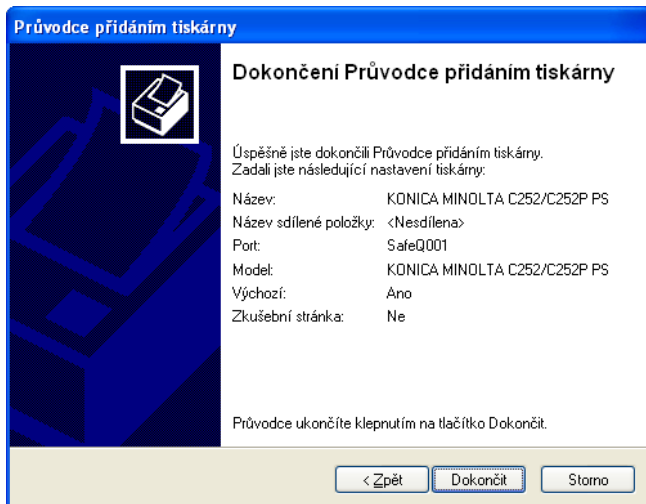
Průvodce přidáním tiskárny

Dokončení Průvodce přidáním tiskárny

Úspěšně jste dokončili Průvodce přidáním tiskárny.
Zadali jste následující nastavení tiskárny:

| | |
|---|---|
| Název: | KONICA MINOLTA C252/C252P PS |
| Název sdílené položky: | <Nesdílena> |
| Port: | SafeQ001 |
| Model: | KONICA MINOLTA C252/C252P PS |
| Výchozí: | Ano |
| Zkušební stránka: | Ne |

Průvodce ukončíte klepnutím na tlačítko Dokončit.

< Zpět | Dokončit | Storno